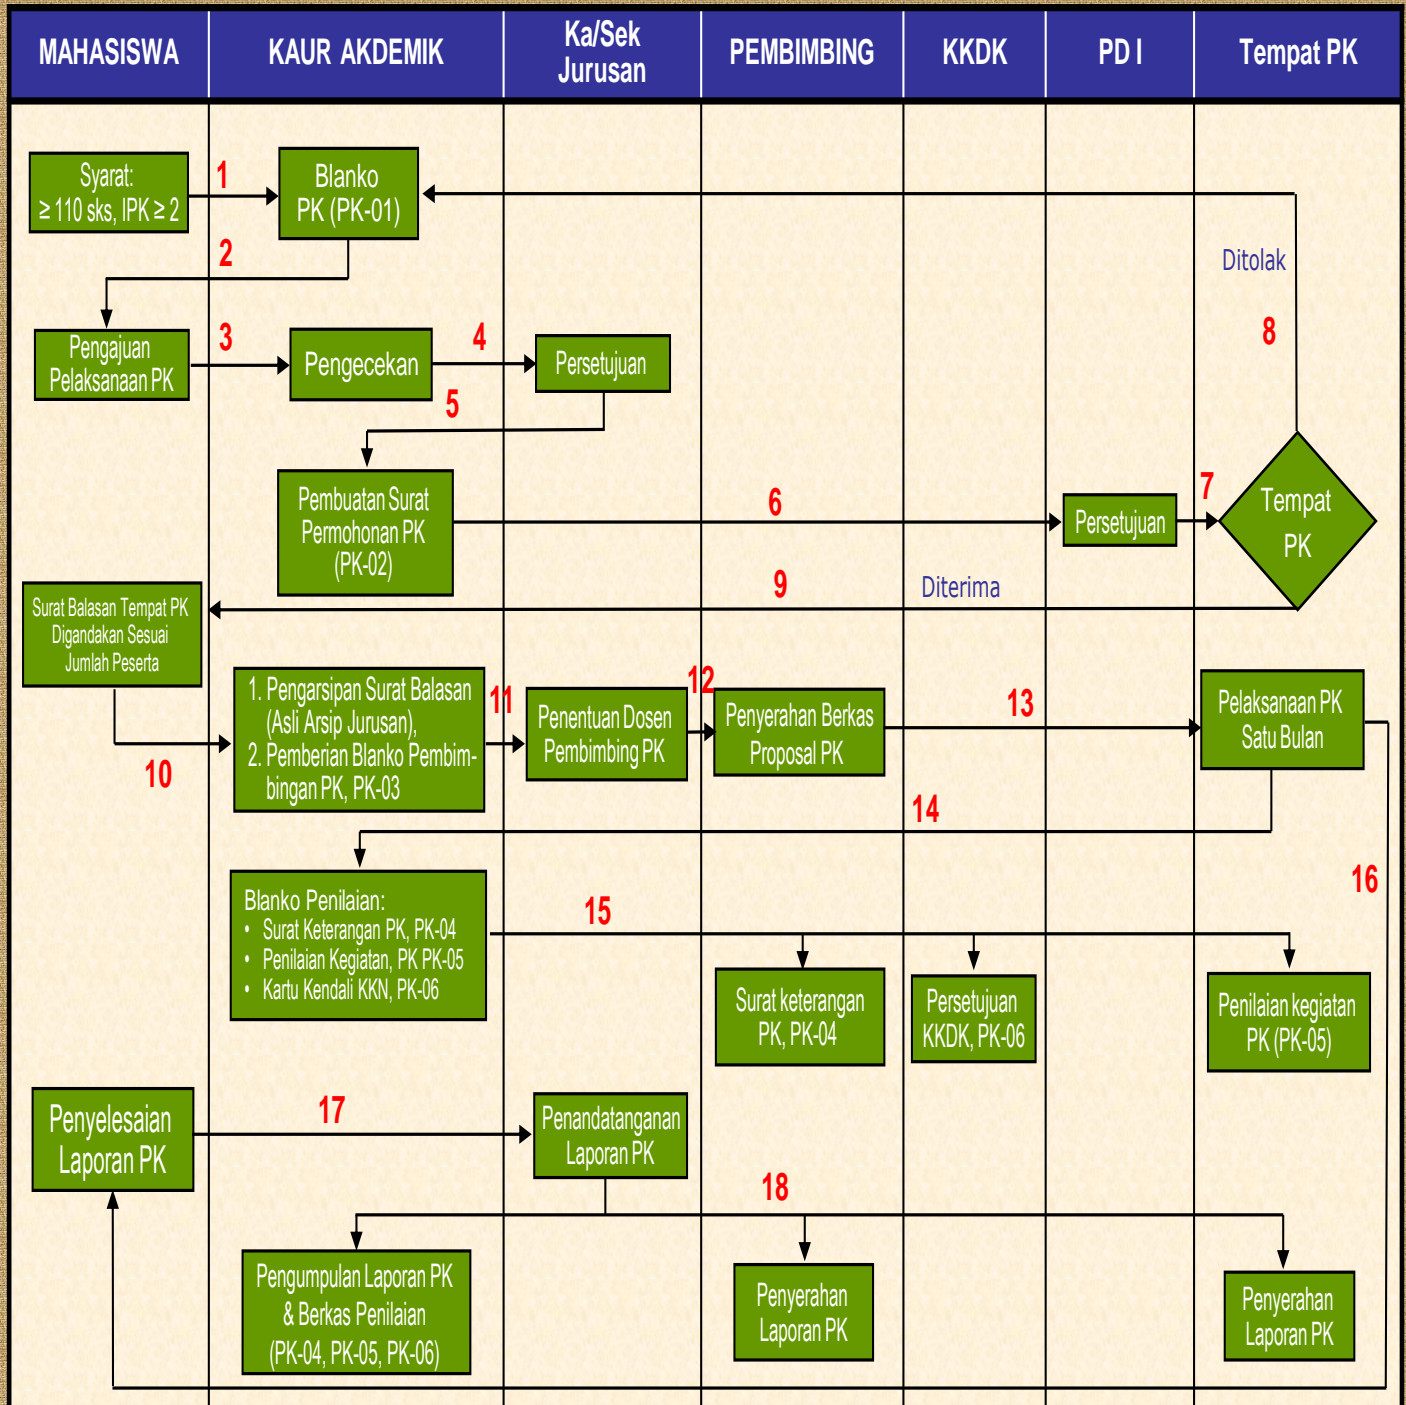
| MAHASISWA | KAUR AKDEMIK | Ka/Sek Jurusan | PEMBIMBING | KKDK | PD I | Tempat PK |
|---|---|---|---|---|---|---|

Syarat: $\geq 110$ sks, IPK $\geq 2$

1

Blanko PK (PK-01)

2

Ditolak

8

Pengajuan Pelaksanaan PK

3

Pengecekan

4

Persetujuan

5

Pembuatan Surat Permohonan PK (PK-02)

6

Persetujuan

7

Tempat PK

9

Diterima

Surat Balasan Tempat PK Digandakan Sesuai Jumlah Peserta

10

1. Pengarsipan Surat Balasan (Asli Arsip Jurusan),
2. Pemberian Blanko Pembimbingan PK, PK-03

11

Penentuan Dosen Pembimbing PK

12

Penyerahan Berkas Proposal PK

13

Pelaksanaan PK Satu Bulan

14

Blanko Penilaian:
• Surat Keterangan PK, PK-04
• Penilaian Kegiatan, PK PK-05
• Kartu Kendali KKN, PK-06

15

16

Surat keterangan PK, PK-04

Persetujuan KKDK, PK-06

Penilaian kegiatan PK (PK-05)

Penyelesaian Laporan PK

17

Penandatanganan Laporan PK

18

Pengumpulan Laporan PK & Berkas Penilaian (PK-04, PK-05, PK-06)

Penyerahan Laporan PK

Penyerahan Laporan PK